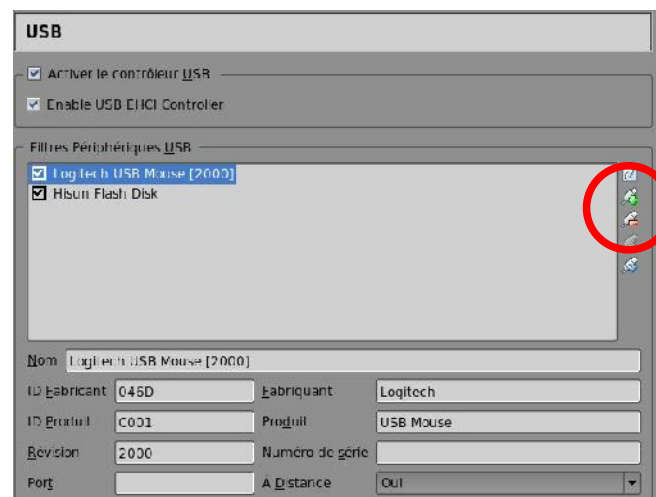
USB

Activer le contrôleur USB

Enable USB EHCI Controller

Filtres Périphériques USB

Logitech USB Mouse [2000]

Hisun Flash Disk

Nom Logitech USB Mouse [2000]

ID Fabricant 046D

Fabriquant Logitech

ID Produit C001

Produit USB Mouse

Revision 2000

Numéro de série

Port

A Distance Oui